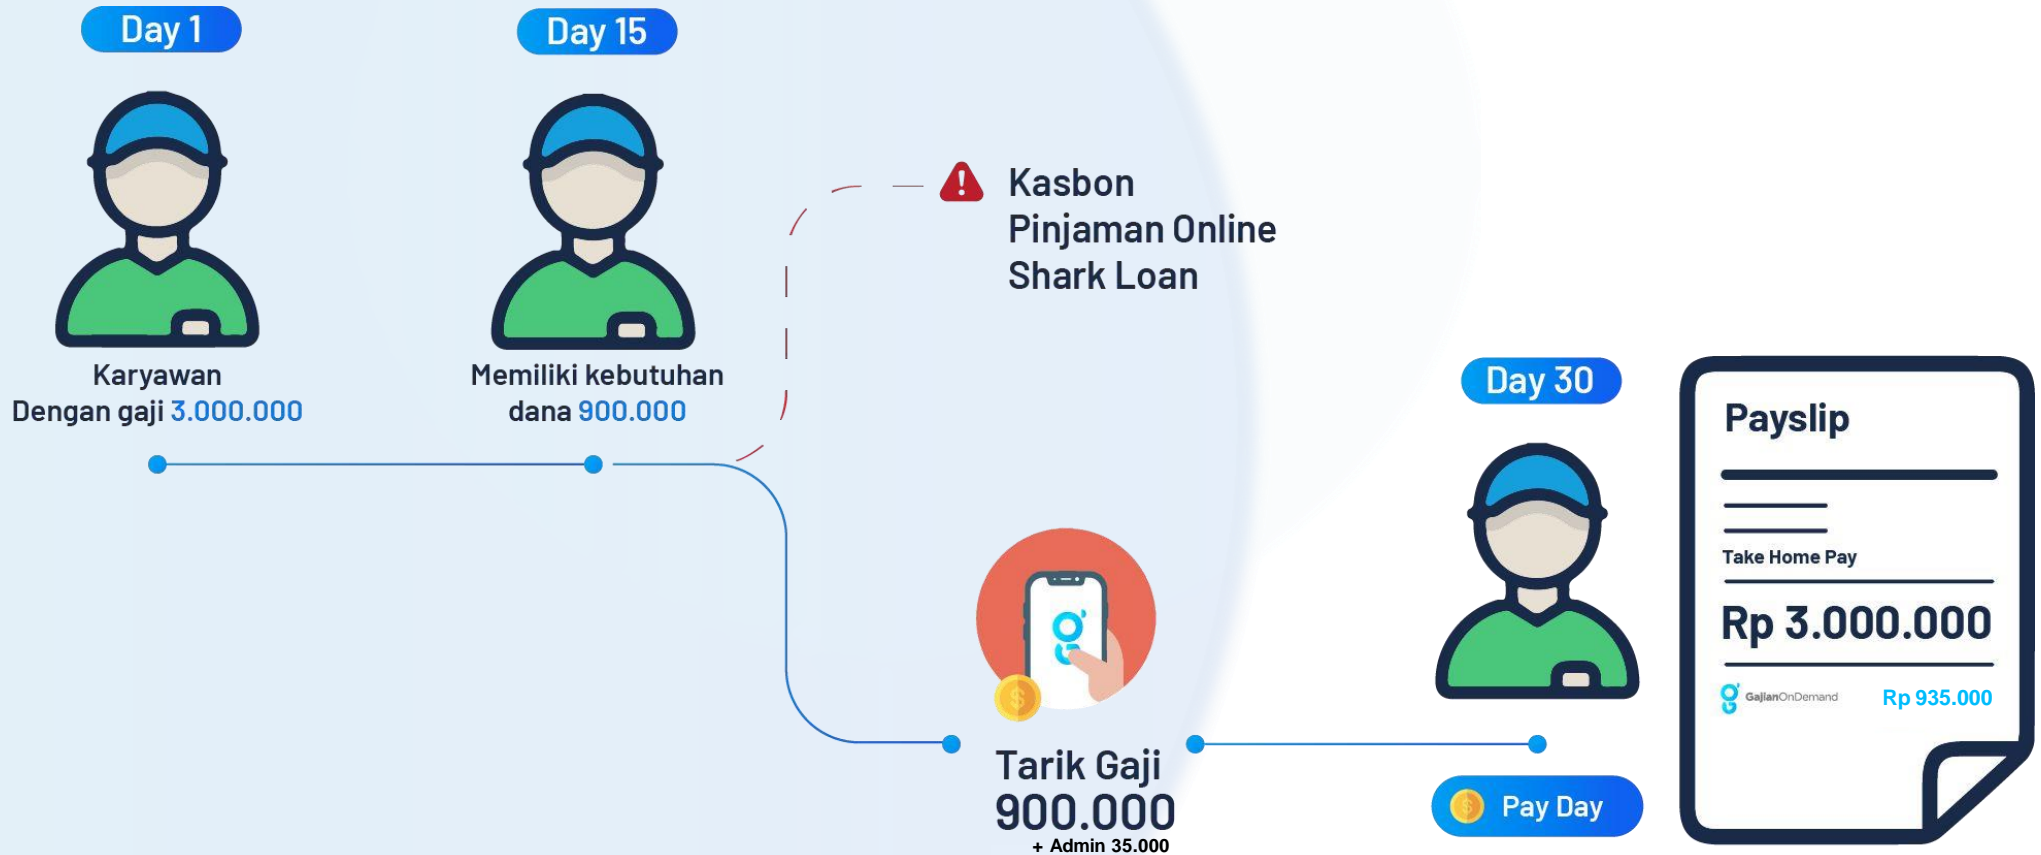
Day 1

Karyawan
Dengan gaji 3.000.000

Day 15

Memiliki kebutuhan
dana 900.000

Kasbon
Pinjaman Online
Shark Loan

Tarik Gaji
900.000
+ Admin 35.000

Day 30

Pay Day

Payslip

Take Home Pay

Rp 3.000.000

GajianOnDemand Rp 935.000